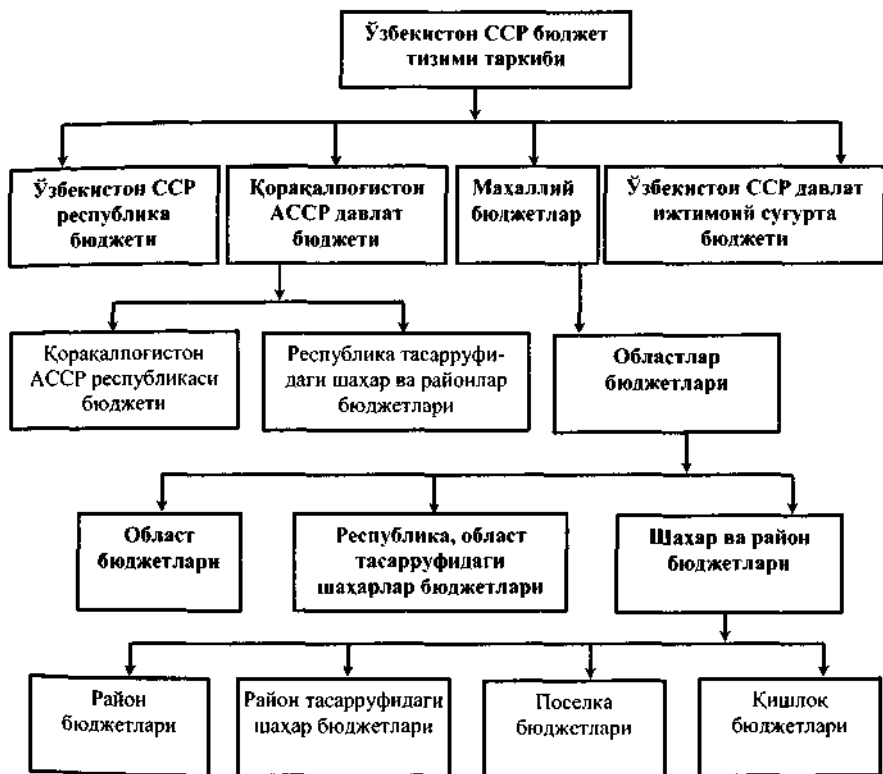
Ўзбекистон ССР бюджет тизими таркиби

Ўзбекистон ССР республика бюджети

Қорақалпоғистон АССР давлат бюджети

Маҳаллий бюджетлар

Ўзбекистон ССР давлат ижтимоий суғурта бюджети

Қорақалпоғистон АССР республикаси бюджети

Республика тасаррруфидаги шаҳар ва районлар бюджетлари

Областлар бюджетлари

Област бюджетлари

Республика, област тасарруфидаги шаҳарлар бюджетлари

Шаҳар ва район бюджетлари

Район бюджетлари

Район тасарруфидаги шаҳар бюджетлари

Поселка бюджетлари

Қишлоқ бюджетлари